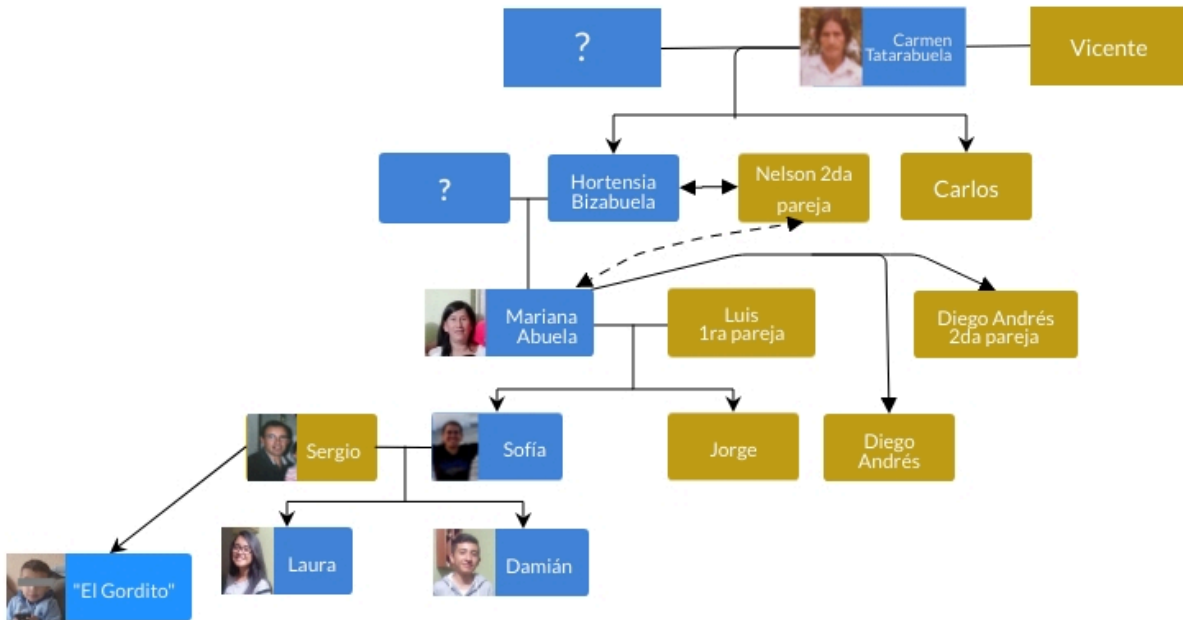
?

Carmen Tatarabuela

Vicente

?

Hortensia Bizabuela

Nelson 2da pareja

Carlos

Mariana Abuela

Luis 1ra pareja

Diego Andrés 2da pareja

Sergio

Sofía

Jorge

Diego Andrés

Laura

Damián

"El Gordito"